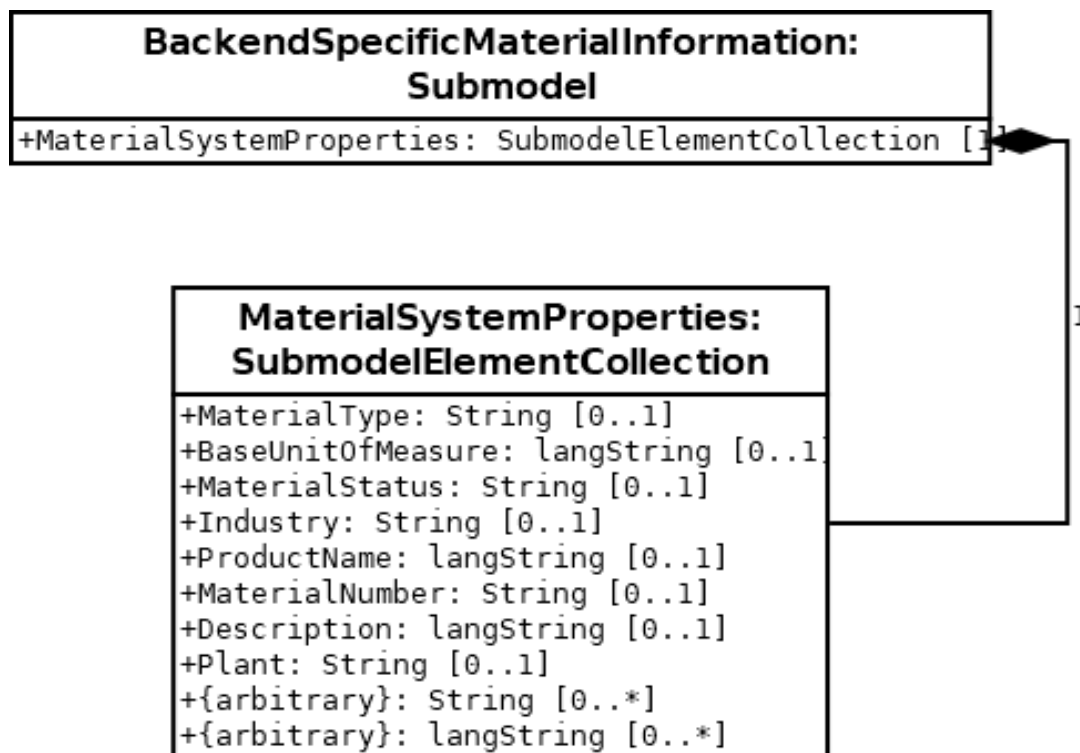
BackendSpecificMaterialInformation: Submodel

+MaterialSystemProperties: SubmodelElementCollection [1]

1

MaterialSystemProperties: SubmodelElementCollection

+MaterialType: String [0..1]
+BaseUnitOfMeasure: langString [0..1]
+MaterialStatus: String [0..1]
+Industry: String [0..1]
+ProductName: langString [0..1]
+MaterialNumber: String [0..1]
+Description: langString [0..1]
+Plant: String [0..1]
+{arbitrary}: String [0..*]
+{arbitrary}: langString [0..*]